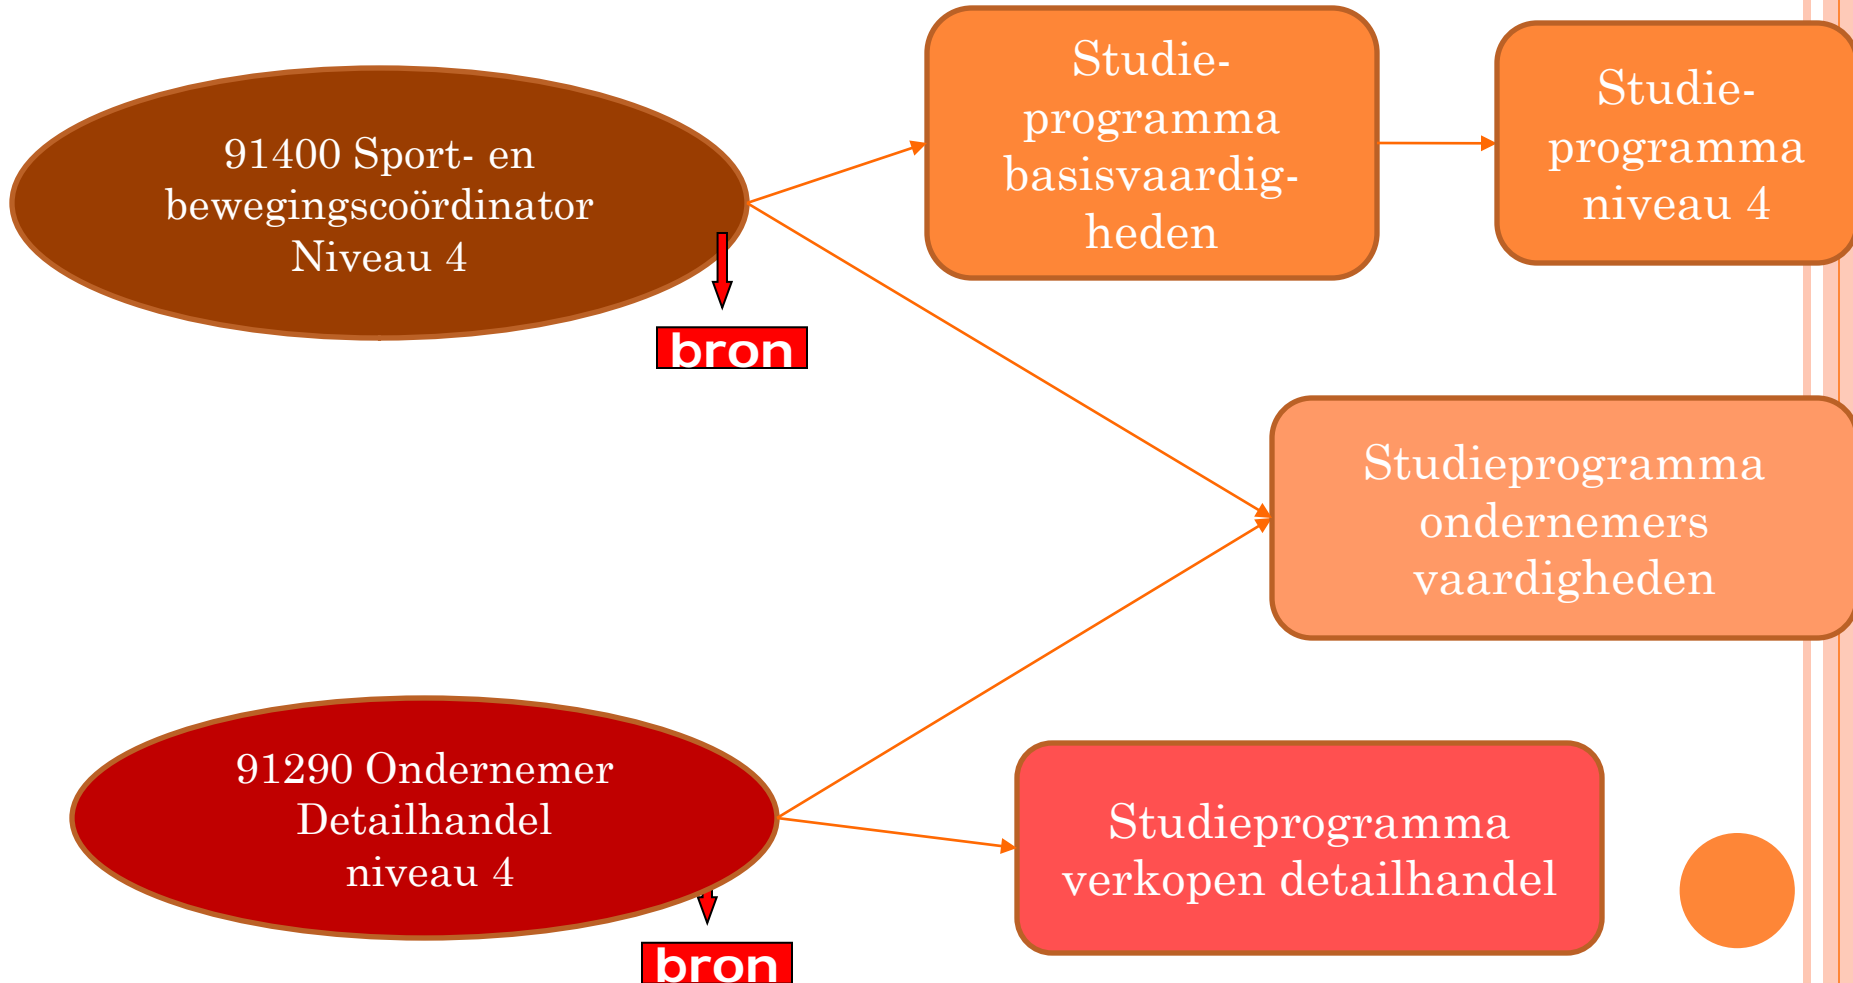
91400 Sport- en bewegingscoördinator Niveau 4

bron

Studieprogramma basisvaardigheden

Studieprogramma niveau 4

Studieprogramma ondernemers vaardigheden

91290 Ondernemer Detailhandel niveau 4

bron

Studieprogramma verkopen detailhandel